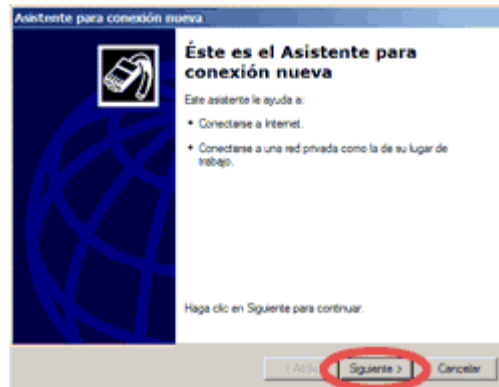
Asistente para conexión nueva

Éste es el Asistente para conexión nueva

Este asistente le ayuda a:

• Conectarse a Internet.

• Conectarse a una red privada como la de su lugar de trabajo.

Haga clic en Siguiente para continuar.

< Atrás

Siguiente >

Cancelar